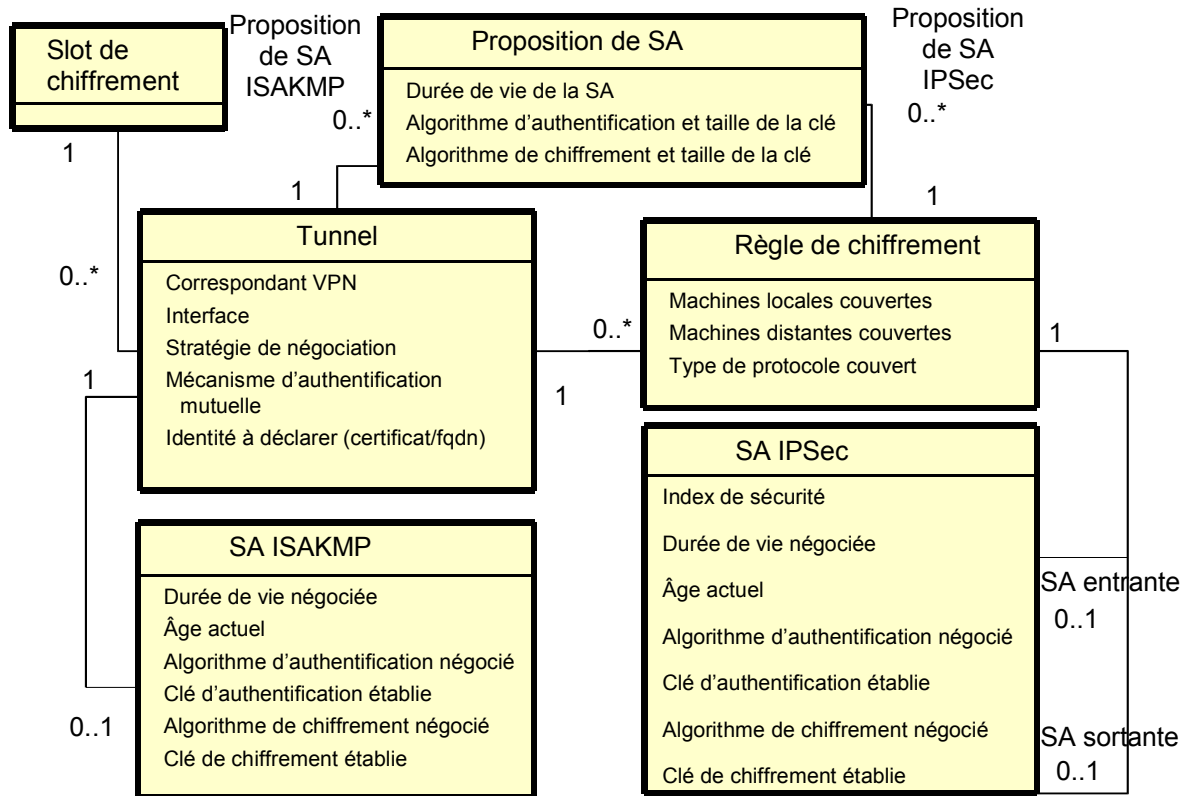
Slot de chiffrement

Proposition de SA ISAKMP

0..*

Proposition de SA

Durée de vie de la SA
Algorithme d'authentification et taille de la clé
Algorithme de chiffrement et taille de la clé

Proposition de SA IPSec

0..*

1

1

1

Tunnel

Correspondant VPN
Interface
Stratégie de négociation
Mécanisme d'authentification mutuelle
Identité à déclarer (certificat/fqdn)

0..*

1

0..*

1

Règle de chiffrement

Machines locales couvertes
Machines distantes couvertes
Type de protocole couvert

1

SA IPSec

Index de sécurité
Durée de vie négociée
Âge actuel
Algorithme d'authentification négocié
Clé d'authentification établie
Algorithme de chiffrement négocié
Clé de chiffrement établie

SA entrante
0..1

SA sortante
0..1

SA ISAKMP

Durée de vie négociée
Âge actuel
Algorithme d'authentification négocié
Clé d'authentification établie
Algorithme de chiffrement négocié
Clé de chiffrement établie

0..1